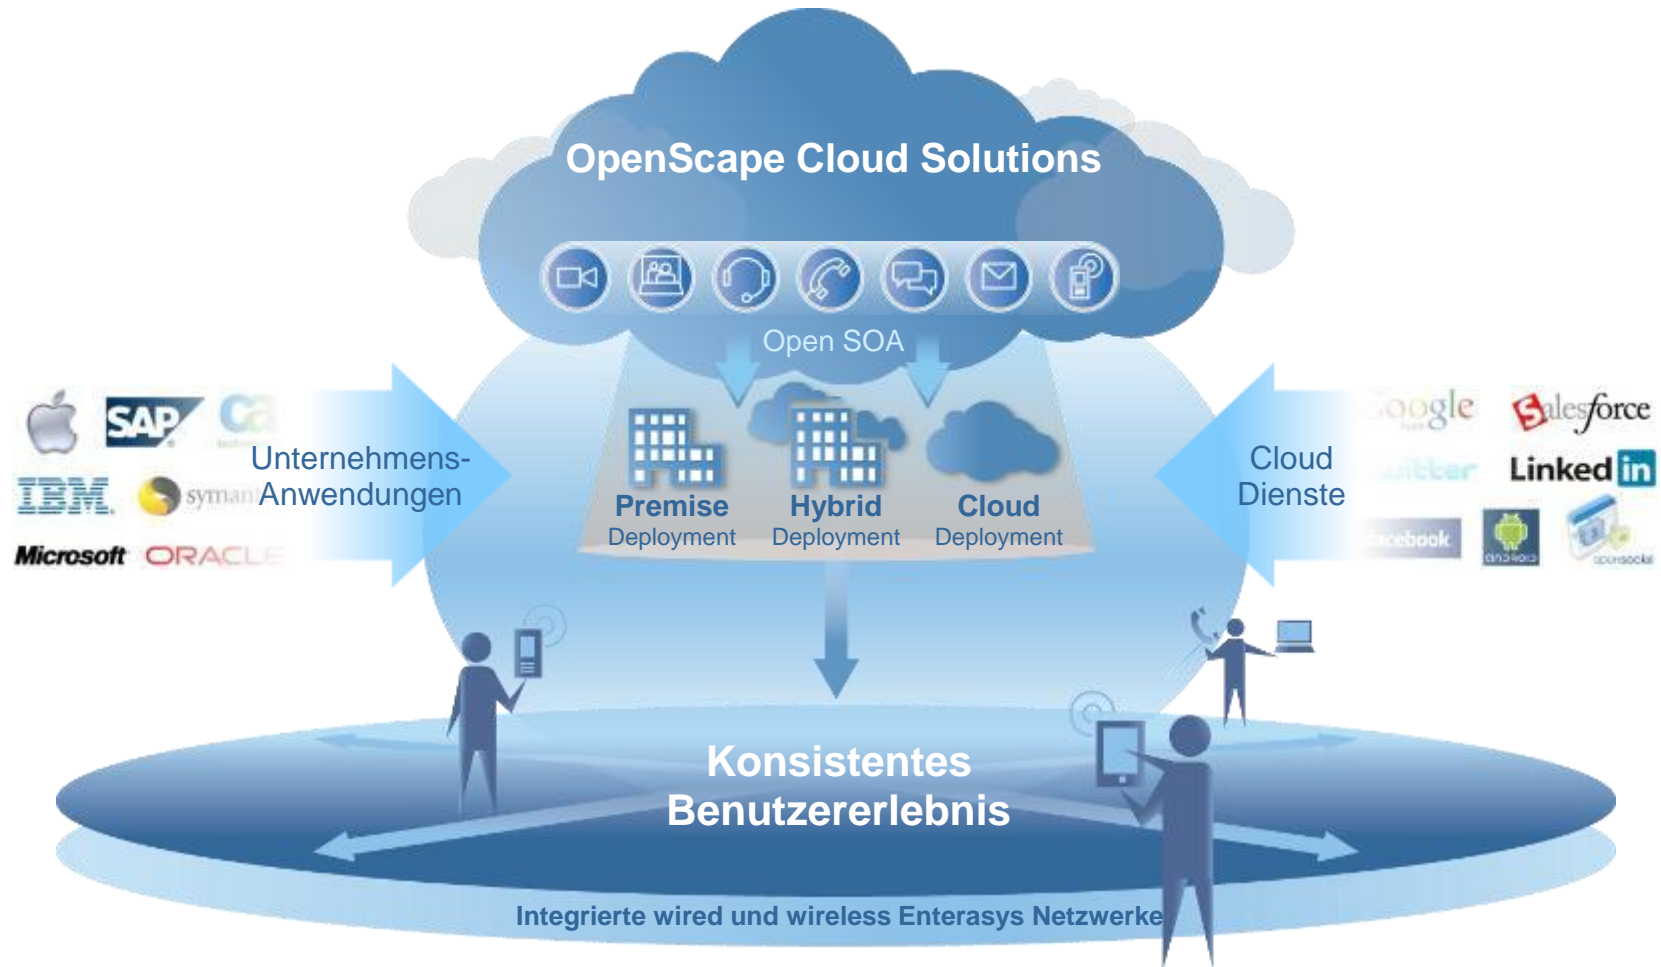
OpenScape Cloud Solutions

Open SOA

SAP
IBM
syman
Microsoft
ORACLE

Unternehmens-Anwendungen

Premise Deployment

Hybrid Deployment

Cloud Deployment

Cloud Dienste

oogle
Salesforce
itter
Linked in
acebook
android

Konsistentes Benutzererlebnis

Integrierte wired und wireless Enterasys Netzwerke